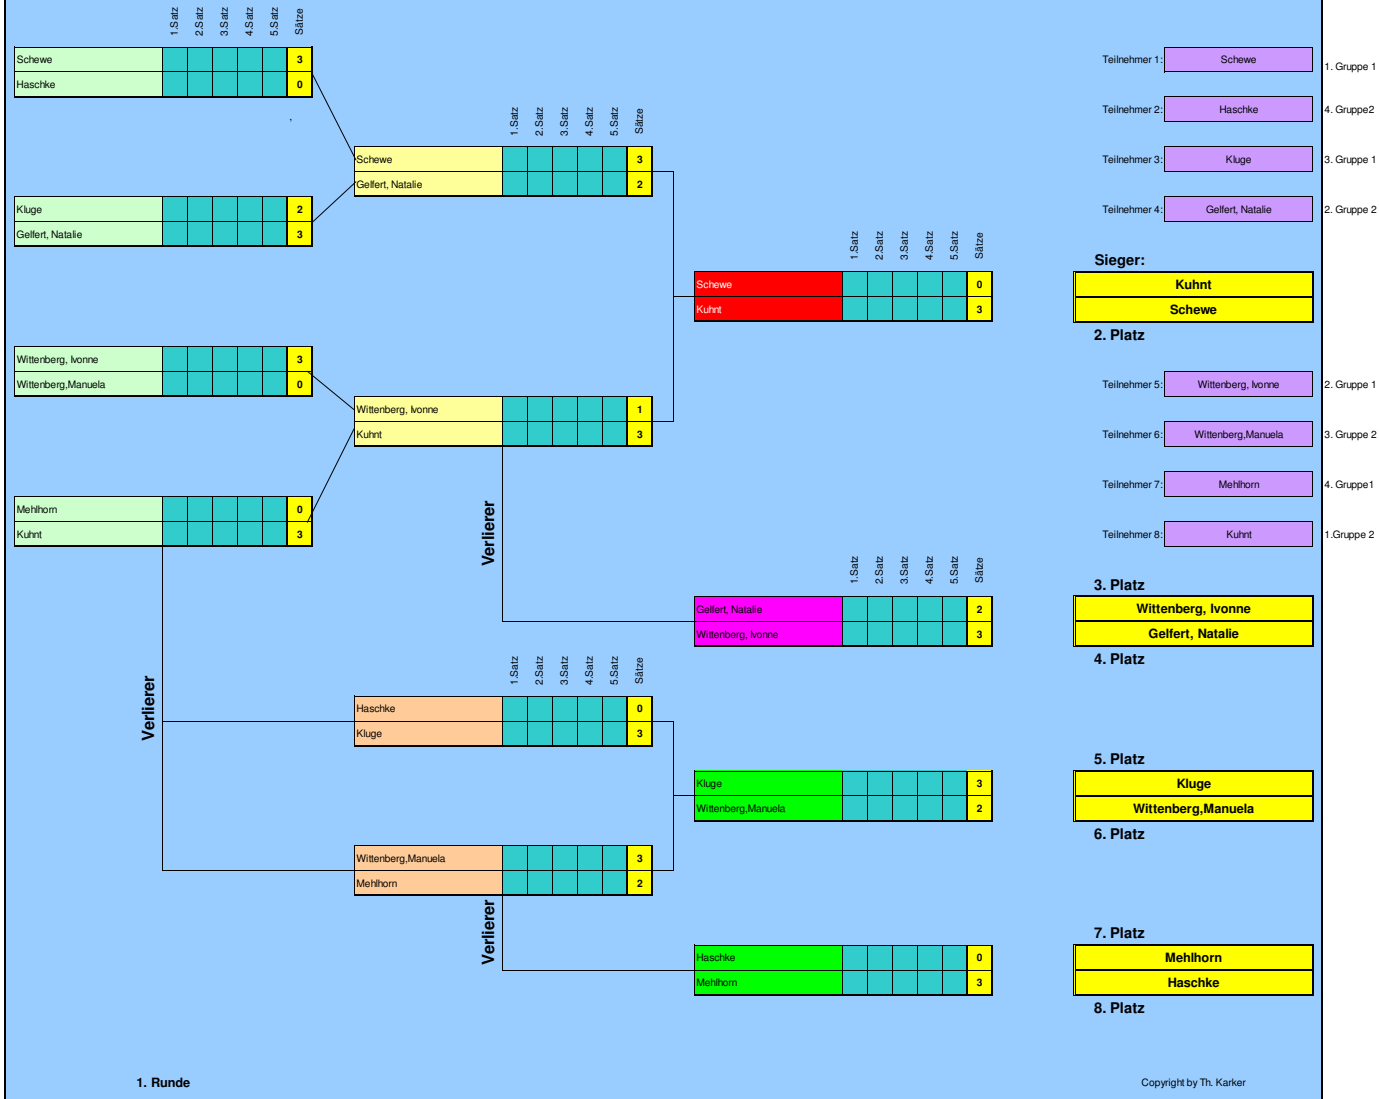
| | 1.Satz | 2.Satz | 3.Satz | 4.Satz | 5.Satz | Sätze |
|---|---|---|---|---|---|---|
| Schewe | | | | | | 3 |
| Haschke | | | | | | 0 |

| | 1.Satz | 2.Satz | 3.Satz | 4.Satz | 5.Satz | Sätze |
|---|---|---|---|---|---|---|
| Schewe | | | | | | 3 |
| Gelfert, Natalie | | | | | | 2 |

| | | | | | | |
|---|---|---|---|---|---|---|
| Kluge | | | | | | 2 |
| Gelfert, Natalie | | | | | | 3 |

| | 1.Satz | 2.Satz | 3.Satz | 4.Satz | 5.Satz | Sätze |
|---|---|---|---|---|---|---|
| Schewe | | | | | | 0 |
| Kuhnt | | | | | | 3 |

| | | | | | | |
|---|---|---|---|---|---|---|
| Wittenberg, Ivonne | | | | | | 3 |
| Wittenberg,Manuela | | | | | | 0 |

| | | | | | | |
|---|---|---|---|---|---|---|
| Wittenberg, Ivonne | | | | | | 1 |
| Kuhnt | | | | | | 3 |

| | | | | | | |
|---|---|---|---|---|---|---|
| Mehlhorn | | | | | | 0 |
| Kuhnt | | | | | | 3 |

Verlierer

| | 1.Satz | 2.Satz | 3.Satz | 4.Satz | 5.Satz | Sätze |
|---|---|---|---|---|---|---|
| Gelfert, Natalie | | | | | | 2 |
| Wittenberg, Ivonne | | | | | | 3 |

Verlierer

| | 1.Satz | 2.Satz | 3.Satz | 4.Satz | 5.Satz | Sätze |
|---|---|---|---|---|---|---|
| Haschke | | | | | | 0 |
| Kluge | | | | | | 3 |

| | | | | | | |
|---|---|---|---|---|---|---|
| Kluge | | | | | | 3 |
| Wittenberg,Manuela | | | | | | 2 |

| | | | | | | |
|---|---|---|---|---|---|---|
| Wittenberg,Manuela | | | | | | 3 |
| Mehlhorn | | | | | | 2 |

Verlierer

| | | | | | | |
|---|---|---|---|---|---|---|
| Haschke | | | | | | 0 |
| Mehlhorn | | | | | | 3 |

Teilnehmer 1: Schewe 1. Gruppe 1
Teilnehmer 2: Haschke 4. Gruppe2
Teilnehmer 3: Kluge 3. Gruppe 1
Teilnehmer 4: Gelfert, Natalie 2. Gruppe 2

Sieger:
Kuhnt
Schewe
2. Platz

Teilnehmer 5: Wittenberg, Ivonne 2. Gruppe 1
Teilnehmer 6: Wittenberg,Manuela 3. Gruppe 2
Teilnehmer 7: Mehlhorn 4. Gruppe1
Teilnehmer 8: Kuhnt 1.Gruppe 2

3. Platz
Wittenberg, Ivonne
Gelfert, Natalie
4. Platz

5. Platz
Kluge
Wittenberg,Manuela
6. Platz

7. Platz
Mehlhorn
Haschke
8. Platz

1. Runde

Copyright by Th. Karker